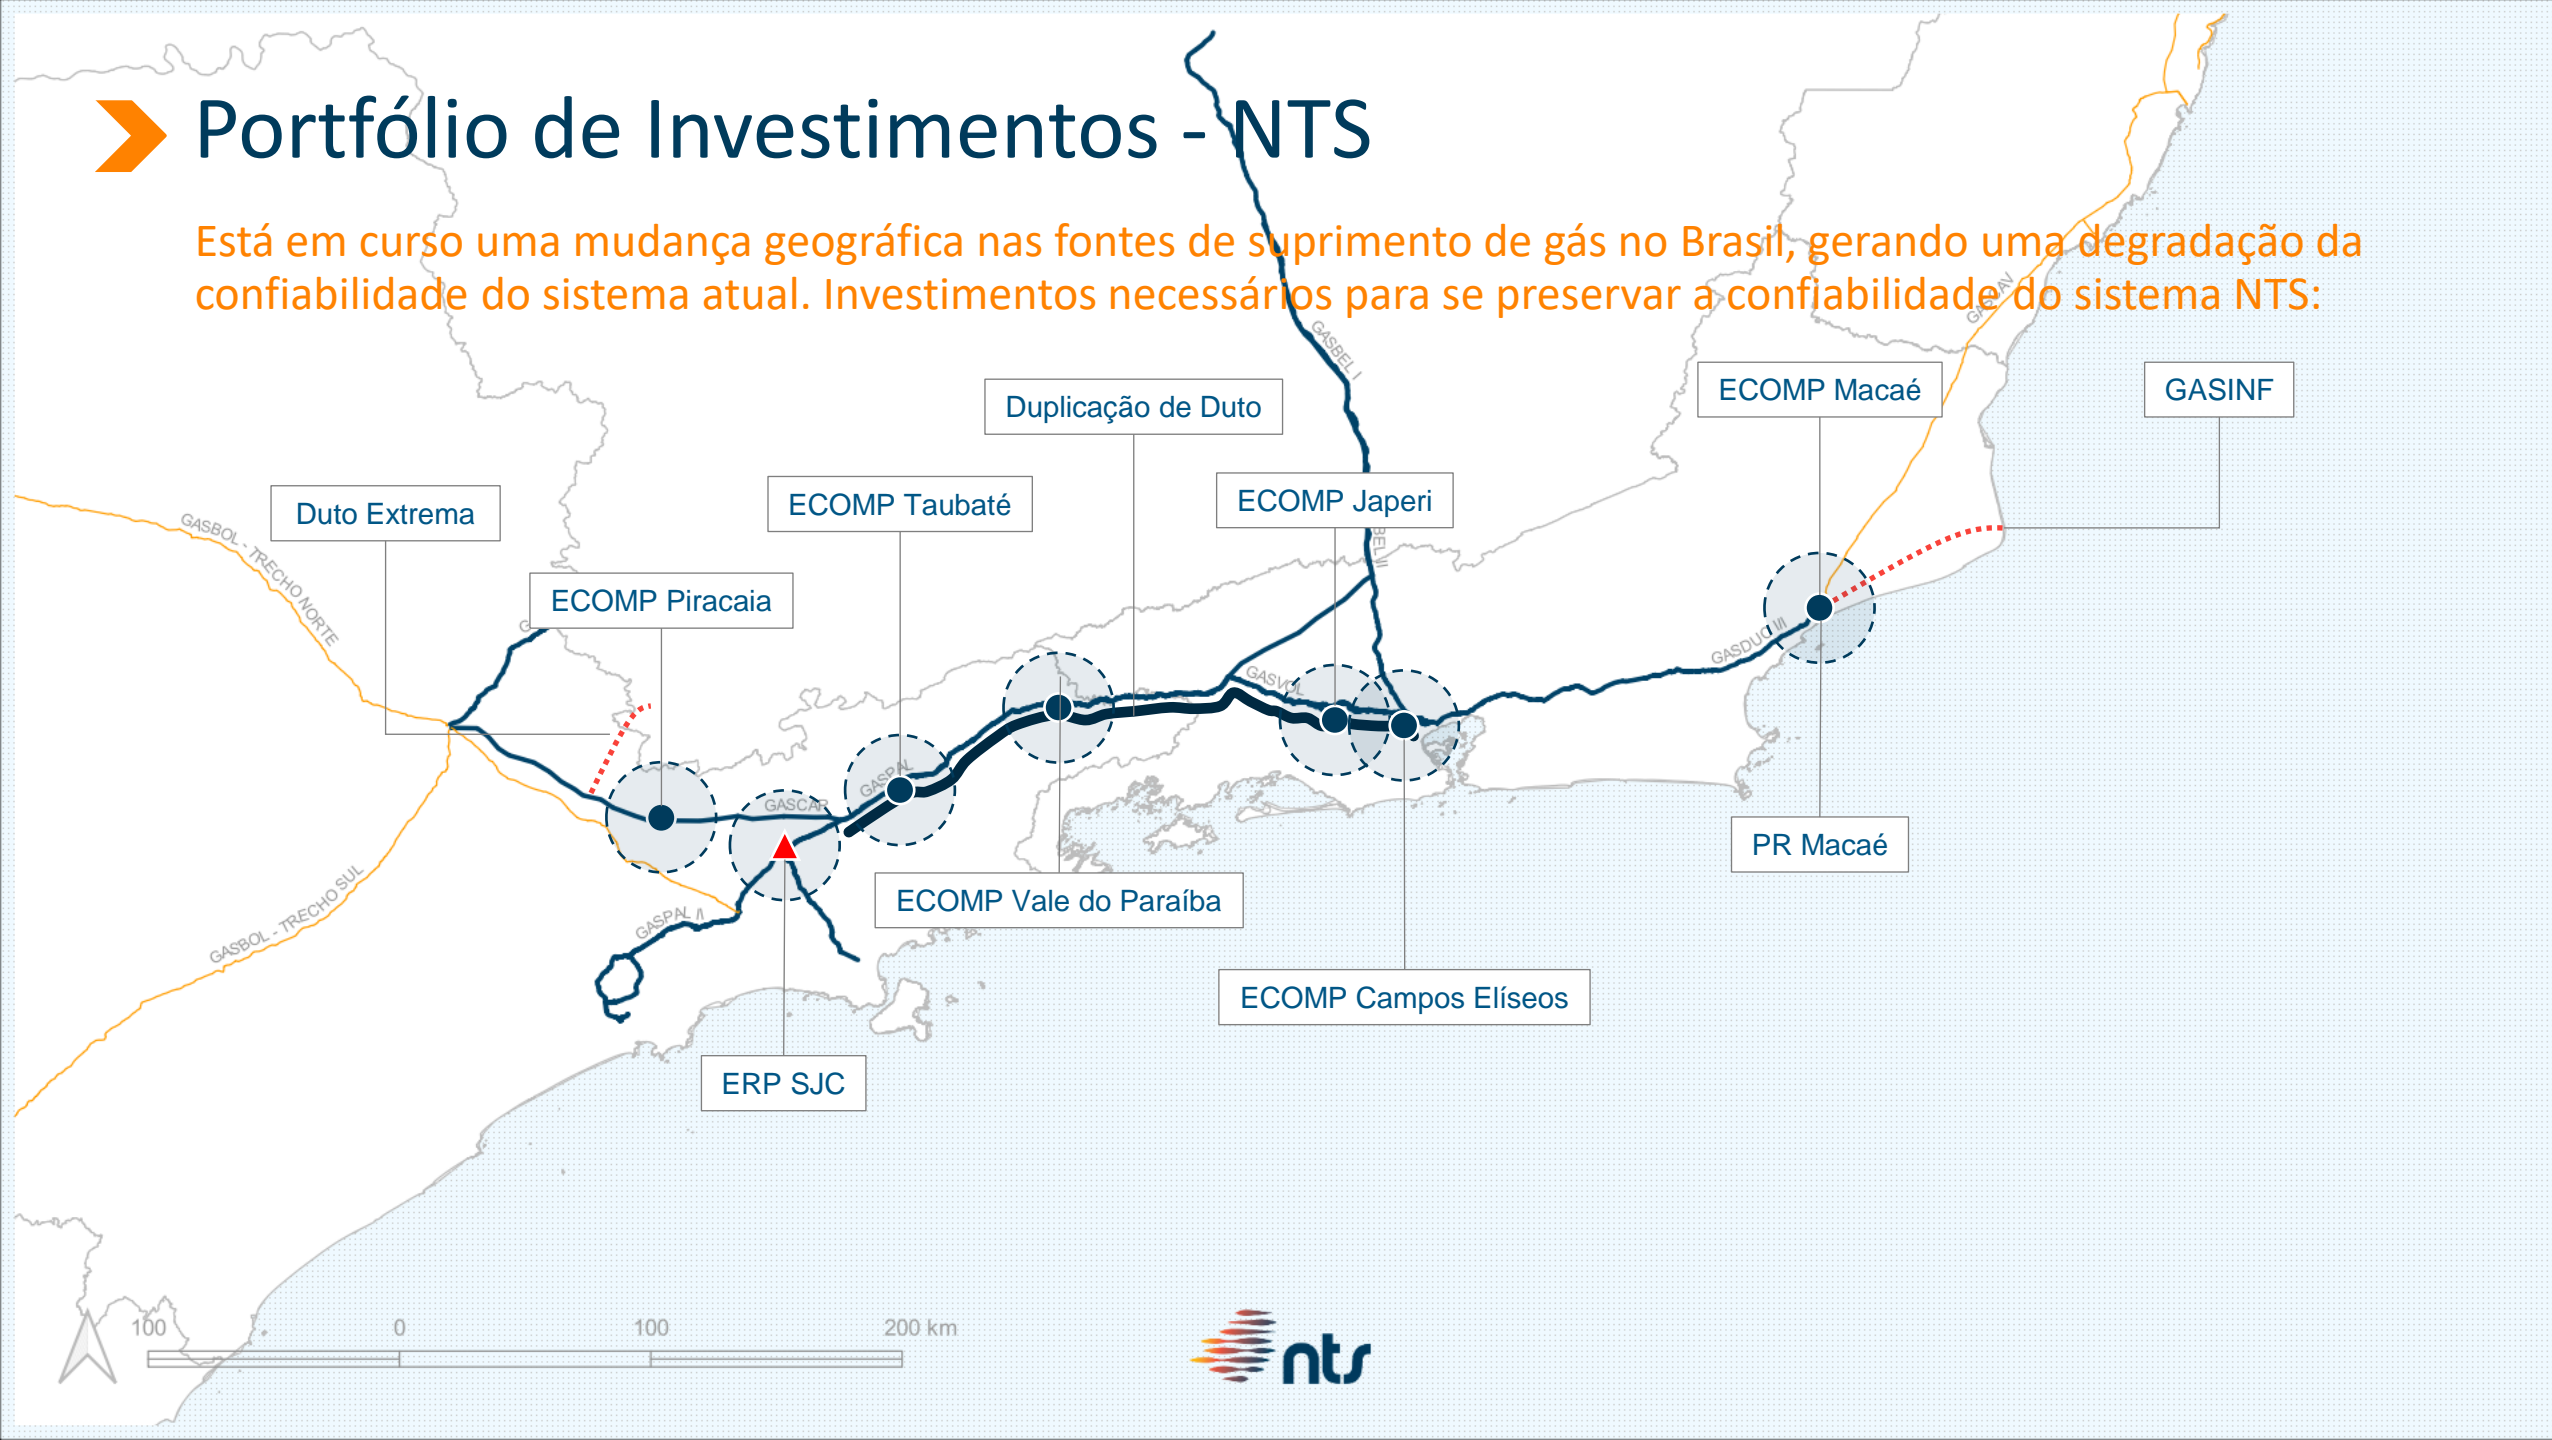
Portfólio de Investimentos - NTS

Está em curso uma mudança geográfica nas fontes de suprimento de gás no Brasil, gerando uma degradação da confiabilidade do sistema atual. Investimentos necessários para se preservar a confiabilidade do sistema NTS:

Duplicação de Duto

ECOMP Macaé

GASINF

Duto Extrema

ECOMP Taubaté

ECOMP Japeri

ECOMP Piracaia

GASBOL - TRECHO NORTE

GASBEL I

GASBEL II

GASVOL

GASDUC III

GASCAR

GASPAL

GASPAL II

GASBOL - TRECHO SUL

PR Macaé

ECOMP Vale do Paraíba

ECOMP Campos Elíseos

ERP SJC

100 0 100 200 km

nts